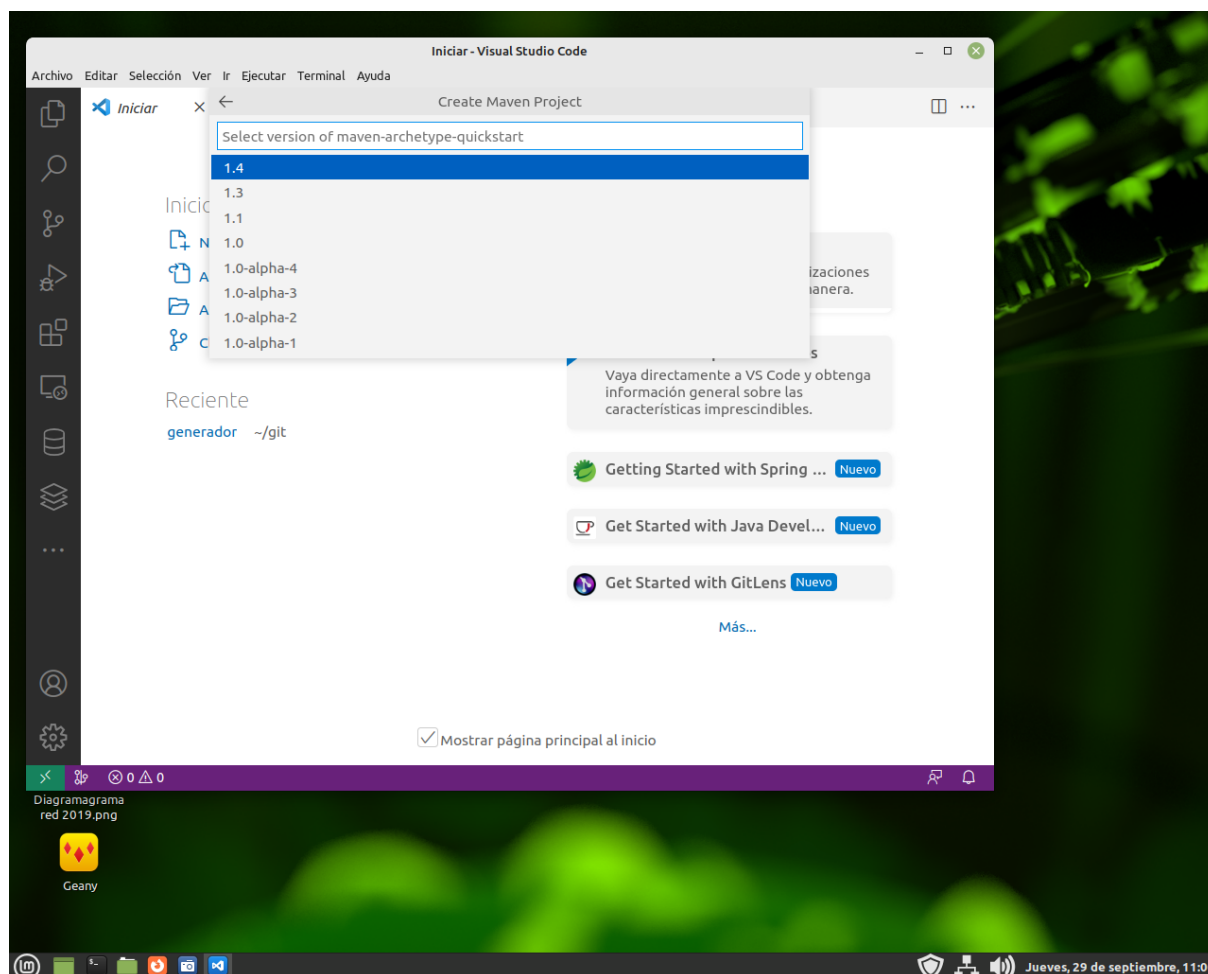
Iniciar - Visual Studio Code

Archivo Editar Selección Ver Ir Ejecutar Terminal Ayuda

Iniciar ×

Create Maven Project

Select version of maven-archetype-quickstart

1.4
1.3
1.1
1.0
1.0-alpha-4
1.0-alpha-3
1.0-alpha-2
1.0-alpha-1

Inicio
N
A
A
C

izaciones
nanera.

s
Vaya directamente a VS Code y obtenga información general sobre las características imprescindibles.

Reciente
generador ~/git

Getting Started with Spring ... Nuevo
Get Started with Java Devel... Nuevo
Get Started with GitLens Nuevo
Más...

Mostrar página principal al inicio

⊗ 0 ⚠ 0

Diagramagrama red 2019.png

Geany

Jueves, 29 de septiembre, 11:0